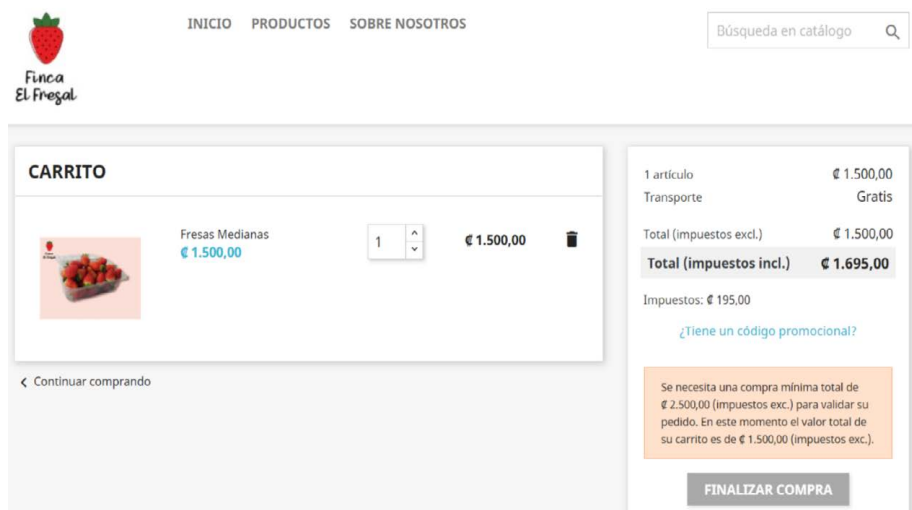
Finca El Fresal

INICIO PRODUCTOS SOBRE NOSOTROS

Búsqueda en catálogo

CARRITO

Fresas Medianas
₡ 1.500,00

1

₡ 1.500,00

< Continuar comprando

| | |
|---|---|
| 1 artículo | ₡ 1.500,00 |
| Transporte | Gratis |
| Total (impuestos excl.) | ₡ 1.500,00 |
| Total (impuestos incl.) | ₡ 1.695,00 |

Impuestos: ₡ 195,00

¿Tiene un código promocional?

Se necesita una compra mínima total de ₡ 2.500,00 (impuestos exc.) para validar su pedido. En este momento el valor total de su carrito es de ₡ 1.500,00 (impuestos exc.).

FINALIZAR COMPRA